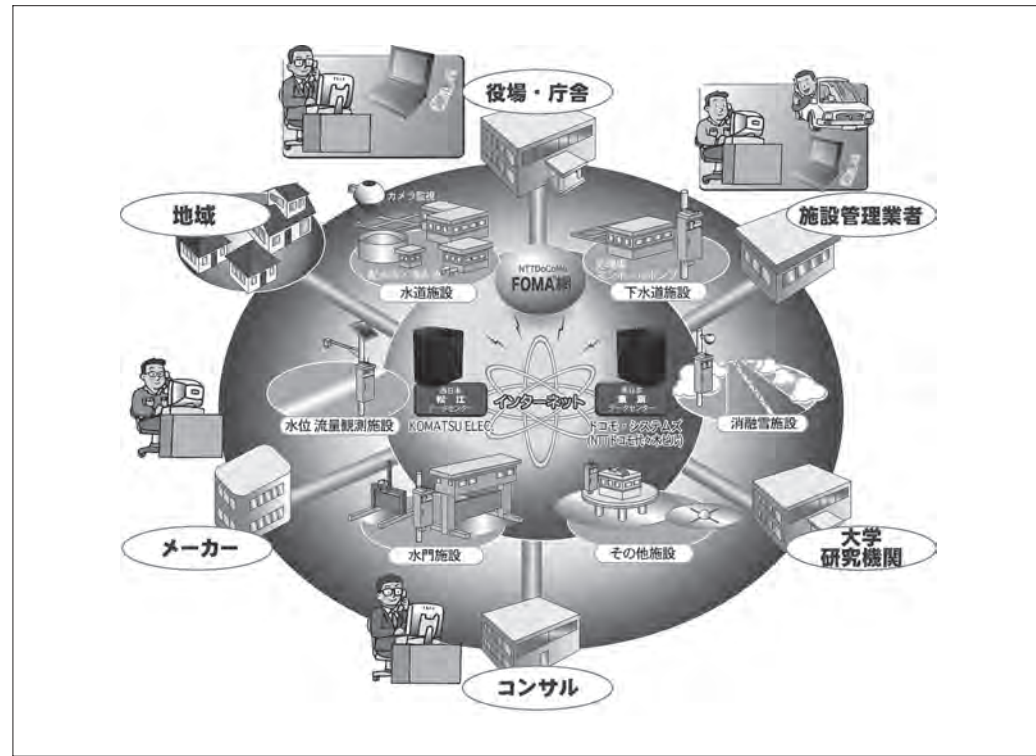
役場・庁舎

地域

施設管理業者

カメラ監視

NTTDoCoMo
FOMA網

水道施設

下水道施設

水位 流量観測施設

西日本
松江
データセンター
KOMATSU ELEC

インターネット

東日本
東京
データセンター
ドコモ・システムズ
(NTTドコモ代々木ビル)

消融雪施設

メーカー

水門施設

その他施設

大学
研究機関

コンサル